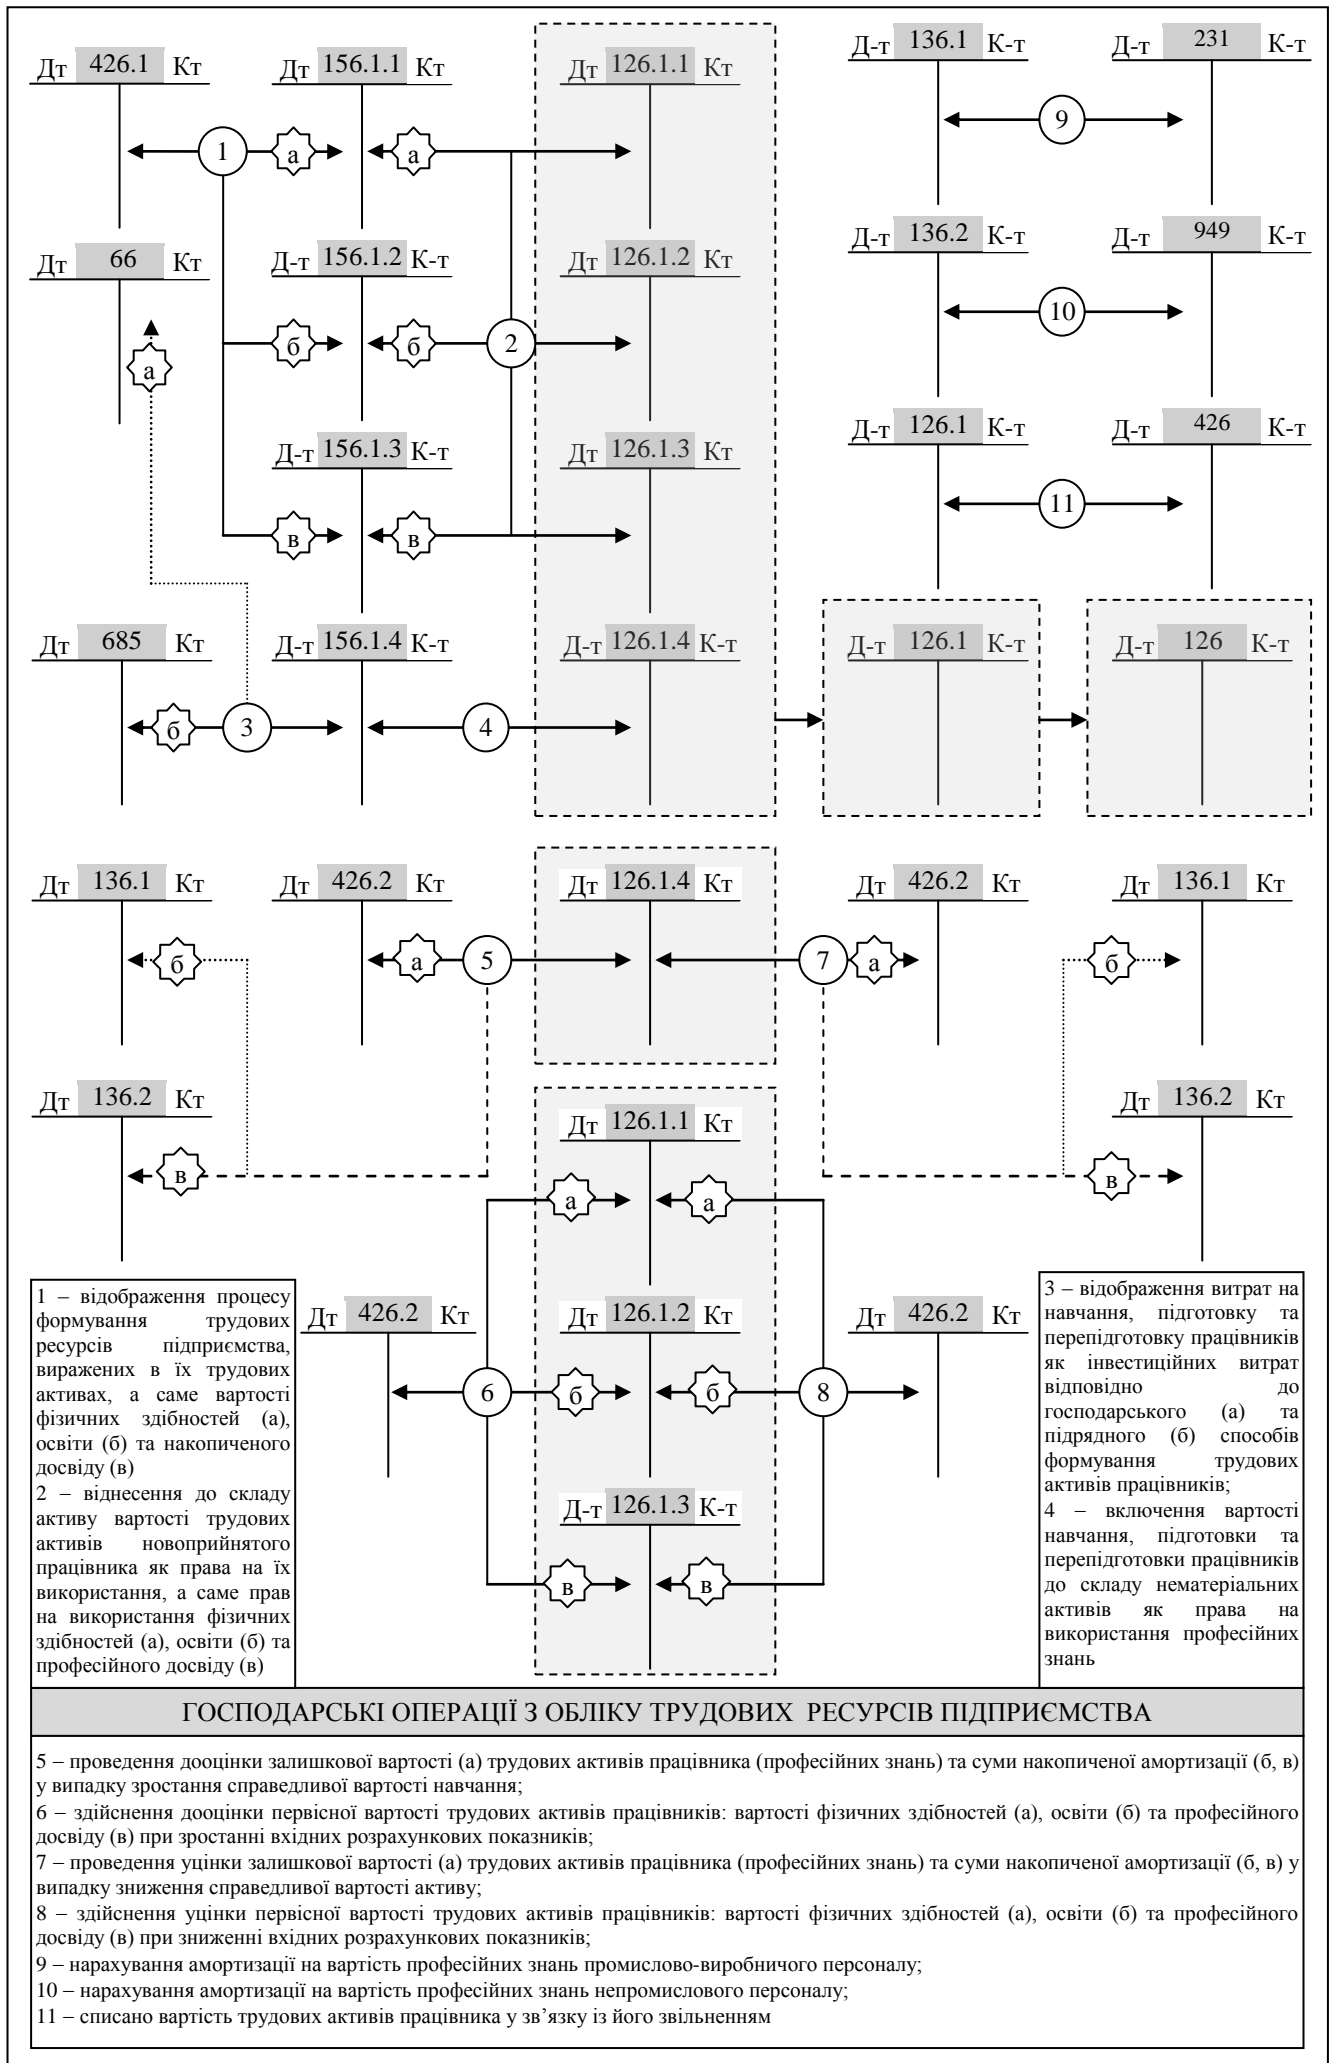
Дт 426.1 Кт

Дт 156.1.1 Кт

Дт 126.1.1 Кт

Д-т 136.1 К-т

Д-т 231 К-т

1

а

а

9

Дт 66 Кт

Д-т 156.1.2 К-т

Дт 126.1.2 Кт

Д-т 136.2 К-т

Д-т 949 К-т

10

б

б

2

а

Д-т 156.1.3 К-т

Дт 126.1.3 Кт

Д-т 126.1 К-т

Д-т 426 К-т

11

в

в

Дт 685 Кт

Д-т 156.1.4 К-т

Д-т 126.1.4 К-т

Д-т 126.1 К-т

Д-т 126 К-т

б

3

4

Дт 136.1 Кт

Дт 426.2 Кт

Дт 126.1.4 Кт

Дт 426.2 Кт

Дт 136.1 Кт

б

а

5

7

а

б

Дт 136.2 Кт

Дт 136.2 Кт

Дт 126.1.1 Кт

в

в

а

а

1 – відображення процесу формування трудових ресурсів підприємства, виражених в їх трудових активах, а саме вартості фізичних здібностей (а), освіти (б) та накопиченого досвіду (в)
2 – віднесення до складу активу вартості трудових активів новоприйнятого працівника як права на їх використання, а саме прав на використання фізичних здібностей (а), освіти (б) та професійного досвіду (в)

Дт 426.2 Кт

Дт 126.1.2 Кт

Дт 426.2 Кт

6

б

б

8

Д-т 126.1.3 К-т

в

в

3 – відображення витрат на навчання, підготовку та перепідготовку працівників як інвестиційних витрат відповідно до господарського (а) та підрядного (б) способів формування трудових активів працівників;
4 – включення вартості навчання, підготовки та перепідготовки працівників до складу нематеріальних активів як права на використання професійних знань

ГОСПОДАРСЬКІ ОПЕРАЦІЇ З ОБЛІКУ ТРУДОВИХ РЕСУРСІВ ПІДПРИЄМСТВА

5 – проведення дооцінки залишкової вартості (а) трудових активів працівника (професійних знань) та суми накопиченої амортизації (б, в) у випадку зростання справедливої вартості навчання;
6 – здійснення дооцінки первісної вартості трудових активів працівників: вартості фізичних здібностей (а), освіти (б) та професійного досвіду (в) при зростанні вхідних розрахункових показників;
7 – проведення уцінки залишкової вартості (а) трудових активів працівника (професійних знань) та суми накопиченої амортизації (б, в) у випадку зниження справедливої вартості активу;
8 – здійснення уцінки первісної вартості трудових активів працівників: вартості фізичних здібностей (а), освіти (б) та професійного досвіду (в) при зниженні вхідних розрахункових показників;
9 – нарахування амортизації на вартість професійних знань промислово-виробничого персоналу;
10 – нарахування амортизації на вартість професійних знань непромислового персоналу;
11 – списано вартість трудових активів працівника у зв'язку із його звільненням